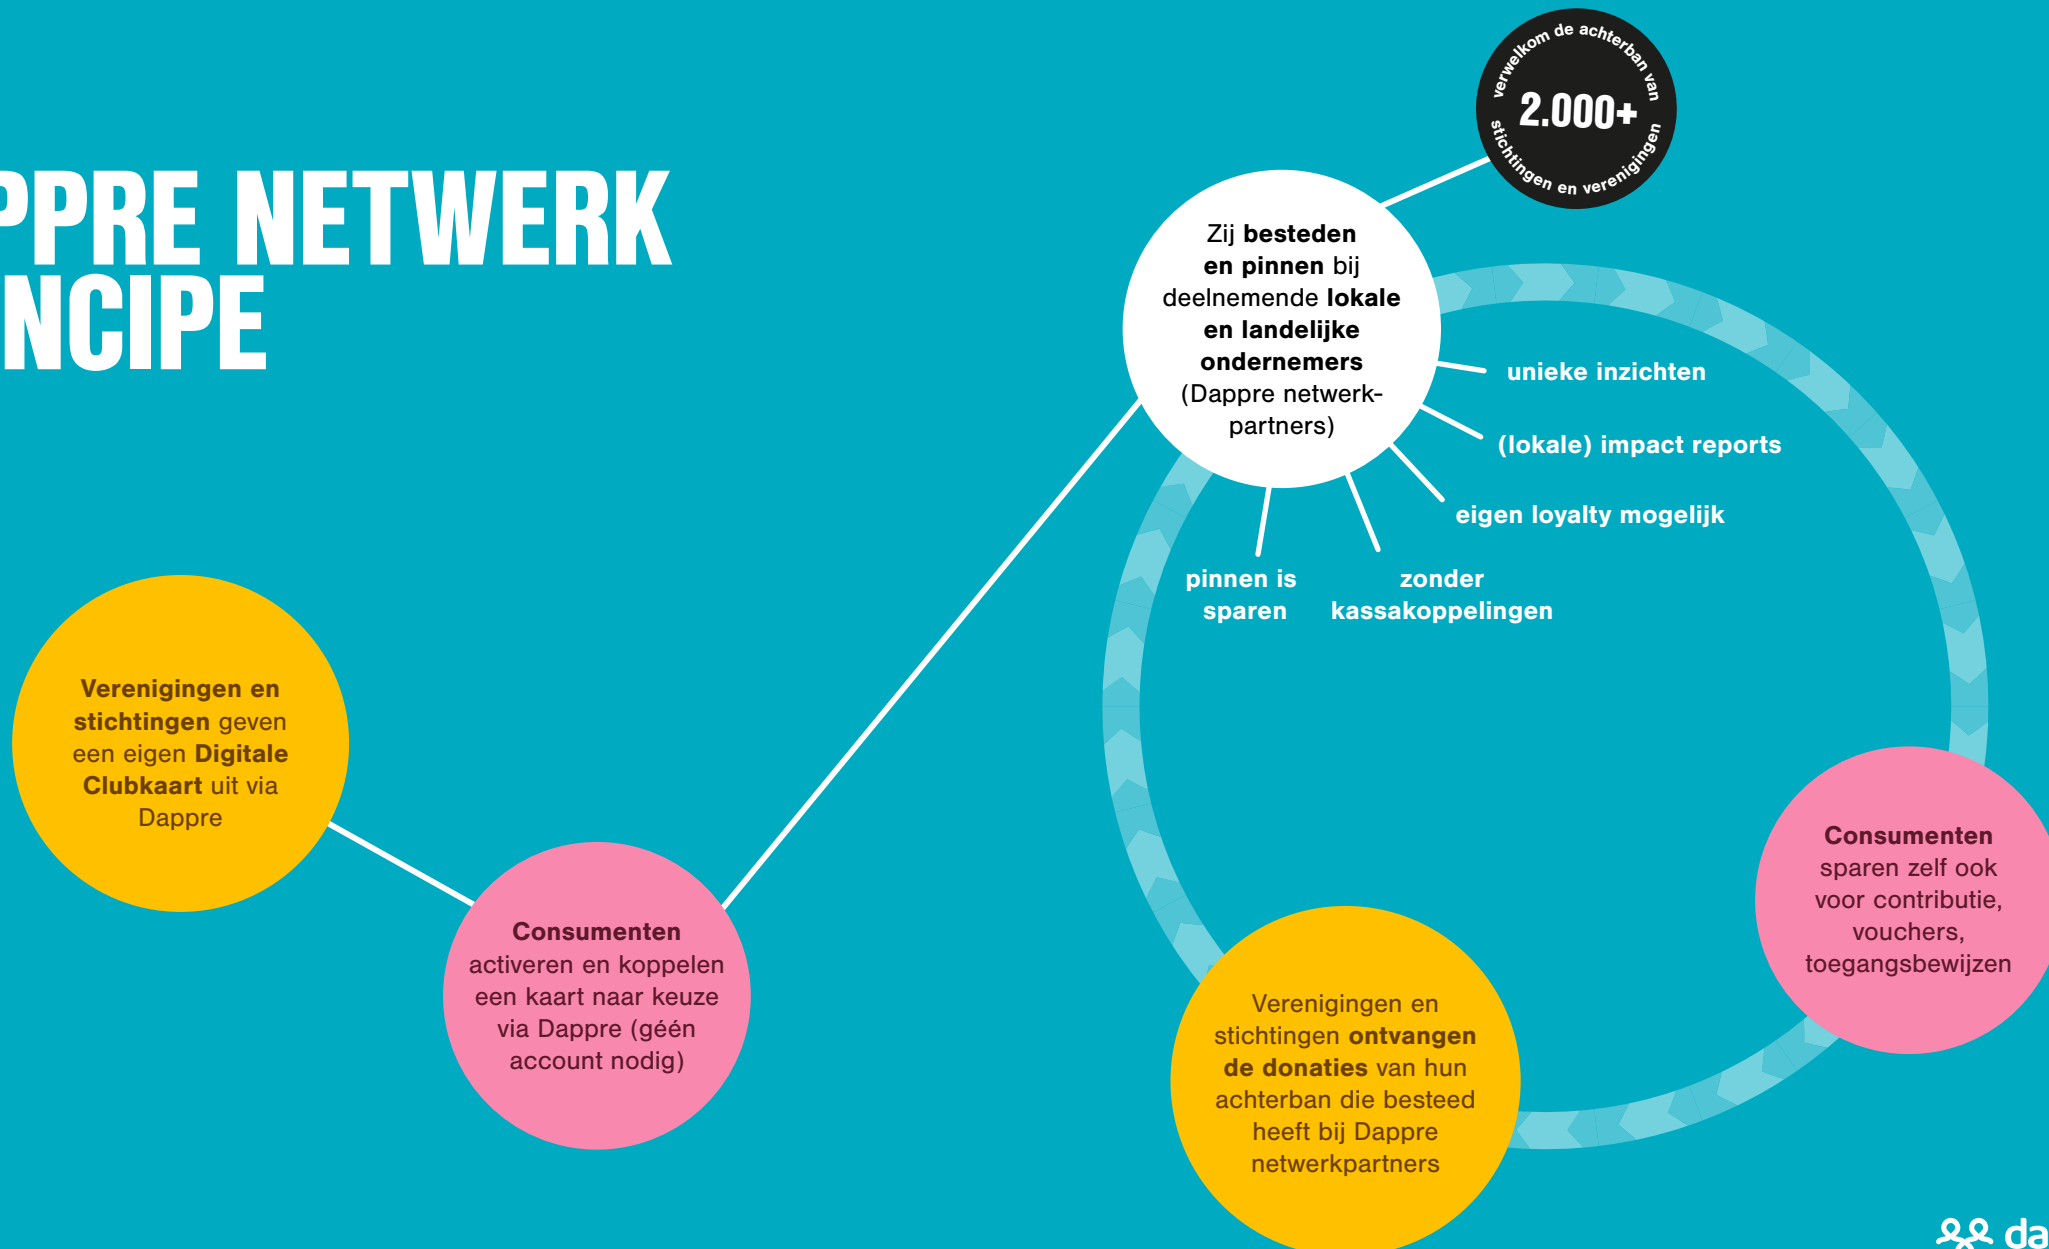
PPRE NETWERK
NCIPE

verwelkom de achterban van
2.000+
stichtingen en verenigingen

Zij besteden en pinnen bij deelnemende lokale en landelijke ondernemers (Dappre netwerkpartners)

unieke inzichten

(lokale) impact reports

eigen loyalty mogelijk

pinnen is sparen

zonder kassakoppelingen

Verenigingen en stichtingen geven een eigen Digitale Clubkaart uit via Dappre

Consumenten activeren en koppelen een kaart naar keuze via Dappre (géén account nodig)

Verenigingen en stichtingen ontvangen de donaties van hun achterban die besteed heeft bij Dappre netwerkpartners

Consumenten sparen zelf ook voor contributie, vouchers, toegangsbewijzen

da